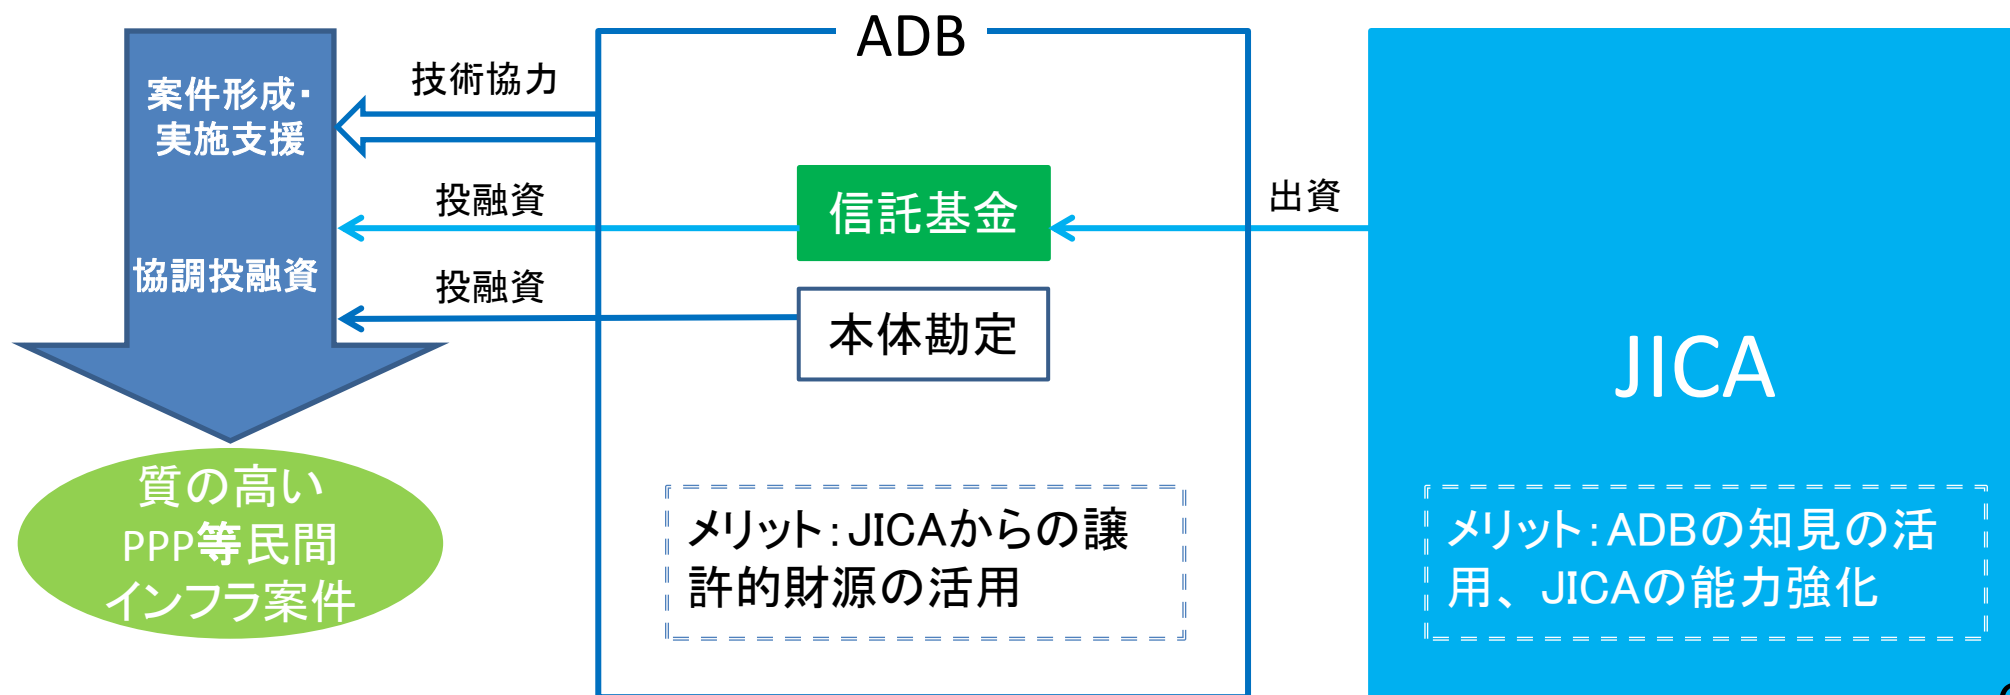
ADB

案件形成・実施支援

技術協力

投融資

信託基金

出資

協調投融資

投融資

本体勘定

JICA

質の高いPPP等民間インフラ案件

メリット：JICAからの譲許的財源の活用

メリット：ADBの知見の活用、JICAの能力強化